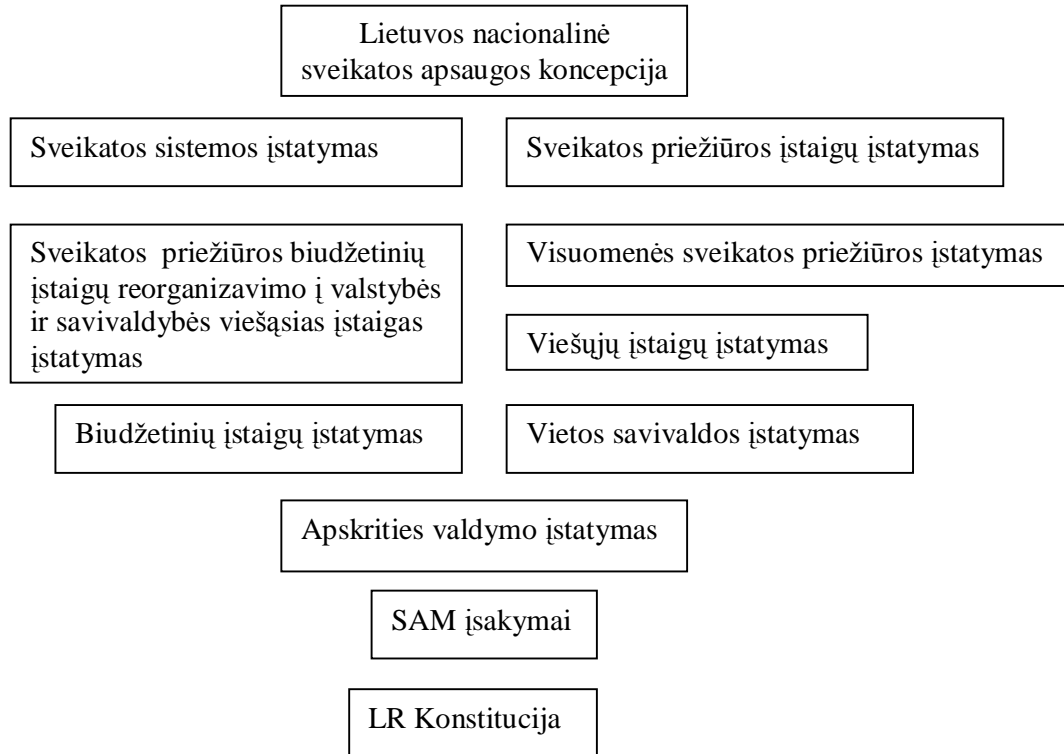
Lietuvos nacionalinė sveikatos apsaugos koncepcija

Sveikatos sistemos įstatymas

Sveikatos priežiūros įstaigų įstatymas

Sveikatos priežiūros biudžetinių įstaigų reorganizavimo į valstybės ir savivaldybės viešąsias įstaigas įstatymas

Visuomenės sveikatos priežiūros įstatymas

Viešųjų įstaigų įstatymas

Biudžetinių įstaigų įstatymas

Vietos savivaldos įstatymas

Apskrities valdymo įstatymas

SAM įsakymai

LR Konstitucija